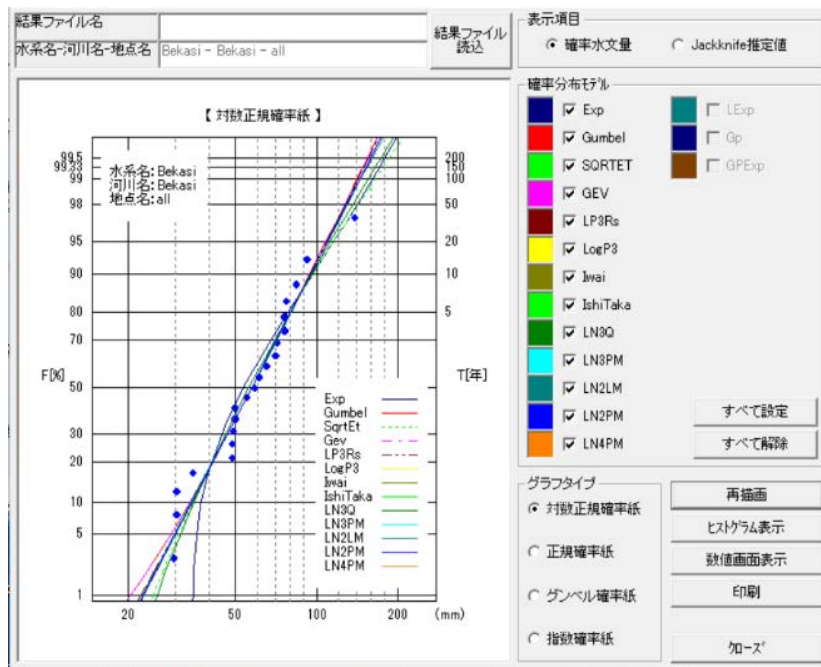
結果ファイル名

水系名-河川名-地点名 Bekasi - Bekasi - all

結果ファイル読込

表示項目

確率水文量

Jackknife推定値

確率分布モデル

Exp
Gumbel
SQRTET
GEV
LP3Rs
LogP3
Iwai
IshiTaka
LN3Q
LN3PM
LN2LM
LN2PM
LN4PM

LExp
Gp
GPExp

すべて設定

すべて解除

【 対数正規確率紙 】

水系名:Bekasi
河川名:Bekasi
地点名:all

F[%]

T[年]

99.5
99.33
99
98
95
90
80
70
50
30
20
10
5
1

200
150
100
50
20
10
5

Exp
Gumbel
SqrtEt
Gev
LP3Rs
LogP3
Iwai
IshiTaka
LN3Q
LN3PM
LN2LM
LN2PM
LN4PM

20 50 100 200 (mm)

グラフタイプ

対数正規確率紙

正規確率紙

グンベル確率紙

指数確率紙

再描画

ヒストグラム表示

数値画面表示

印刷

クローズ